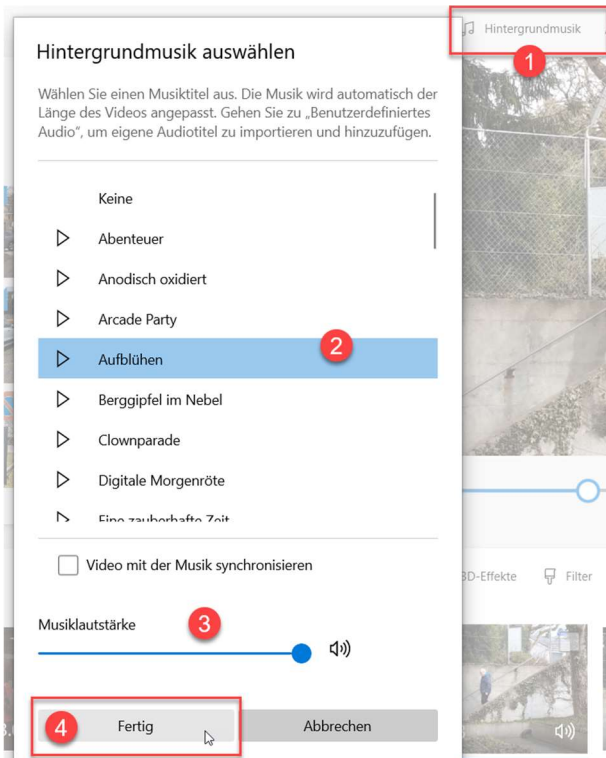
Hintergrundmusik

1

Hintergrundmusik auswählen

Wählen Sie einen Musiktitel aus. Die Musik wird automatisch der Länge des Videos angepasst. Gehen Sie zu „Benutzerdefiniertes Audio", um eigene Audiotitel zu importieren und hinzuzufügen.

Keine

Abenteuer

Anodisch oxidiert

Arcade Party

Aufblühen

2

Berggipfel im Nebel

Clownparade

Digitale Morgenröte

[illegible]

Video mit der Musik synchronisieren

3D-Effekte

Filter

Musiklautstärke

3

4

Fertig

Abbrechen